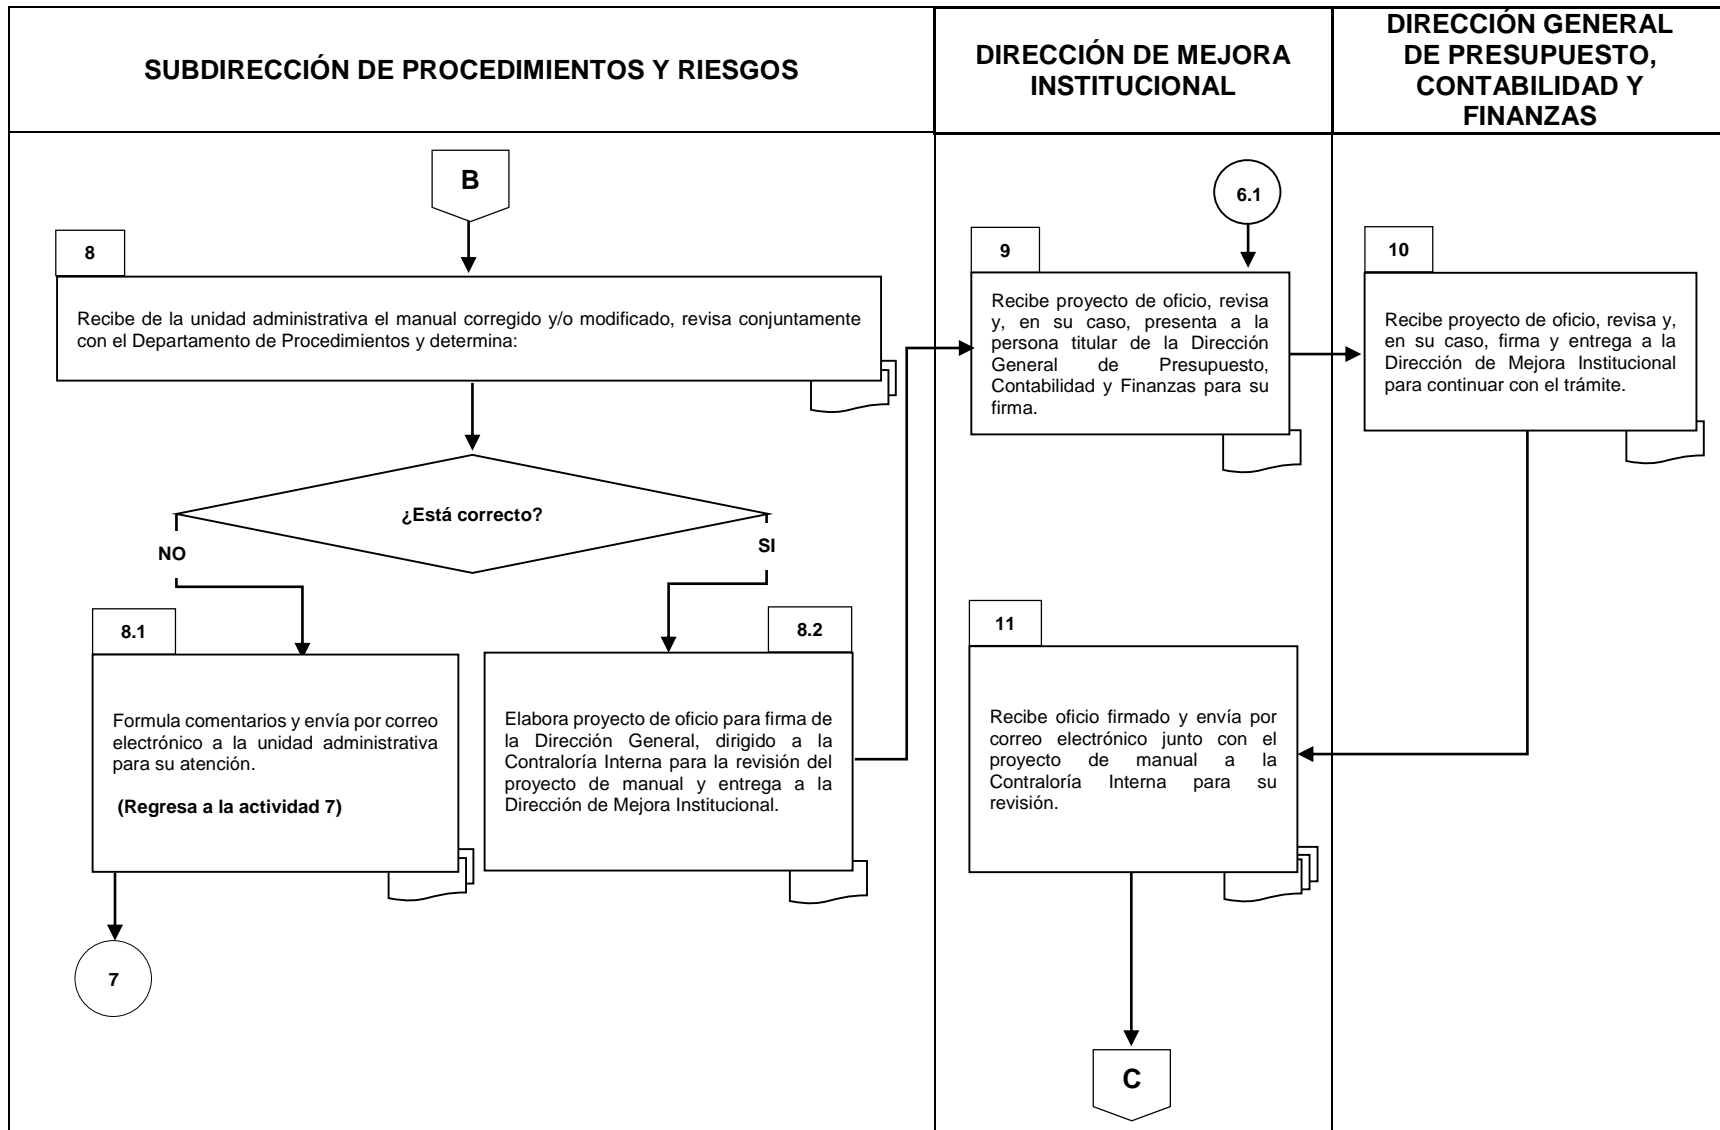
SUBDIRECCIÓN DE PROCEDIMIENTOS Y RIESGOS

DIRECCIÓN DE MEJORA INSTITUCIONAL

DIRECCIÓN GENERAL DE PRESUPUESTO, CONTABILIDAD Y FINANZAS

B

8

Recibe de la unidad administrativa el manual corregido y/o modificado, revisa conjuntamente con el Departamento de Procedimientos y determina:

¿Está correcto?

NO

SI

8.1

Formula comentarios y envía por correo electrónico a la unidad administrativa para su atención.

(Regresa a la actividad 7)

7

8.2

Elabora proyecto de oficio para firma de la Dirección General, dirigido a la Contraloría Interna para la revisión del proyecto de manual y entrega a la Dirección de Mejora Institucional.

6.1

9

Recibe proyecto de oficio, revisa y, en su caso, presenta a la persona titular de la Dirección General de Presupuesto, Contabilidad y Finanzas para su firma.

11

Recibe oficio firmado y envía por correo electrónico junto con el proyecto de manual a la Contraloría Interna para su revisión.

C

10

Recibe proyecto de oficio, revisa y, en su caso, firma y entrega a la Dirección de Mejora Institucional para continuar con el trámite.